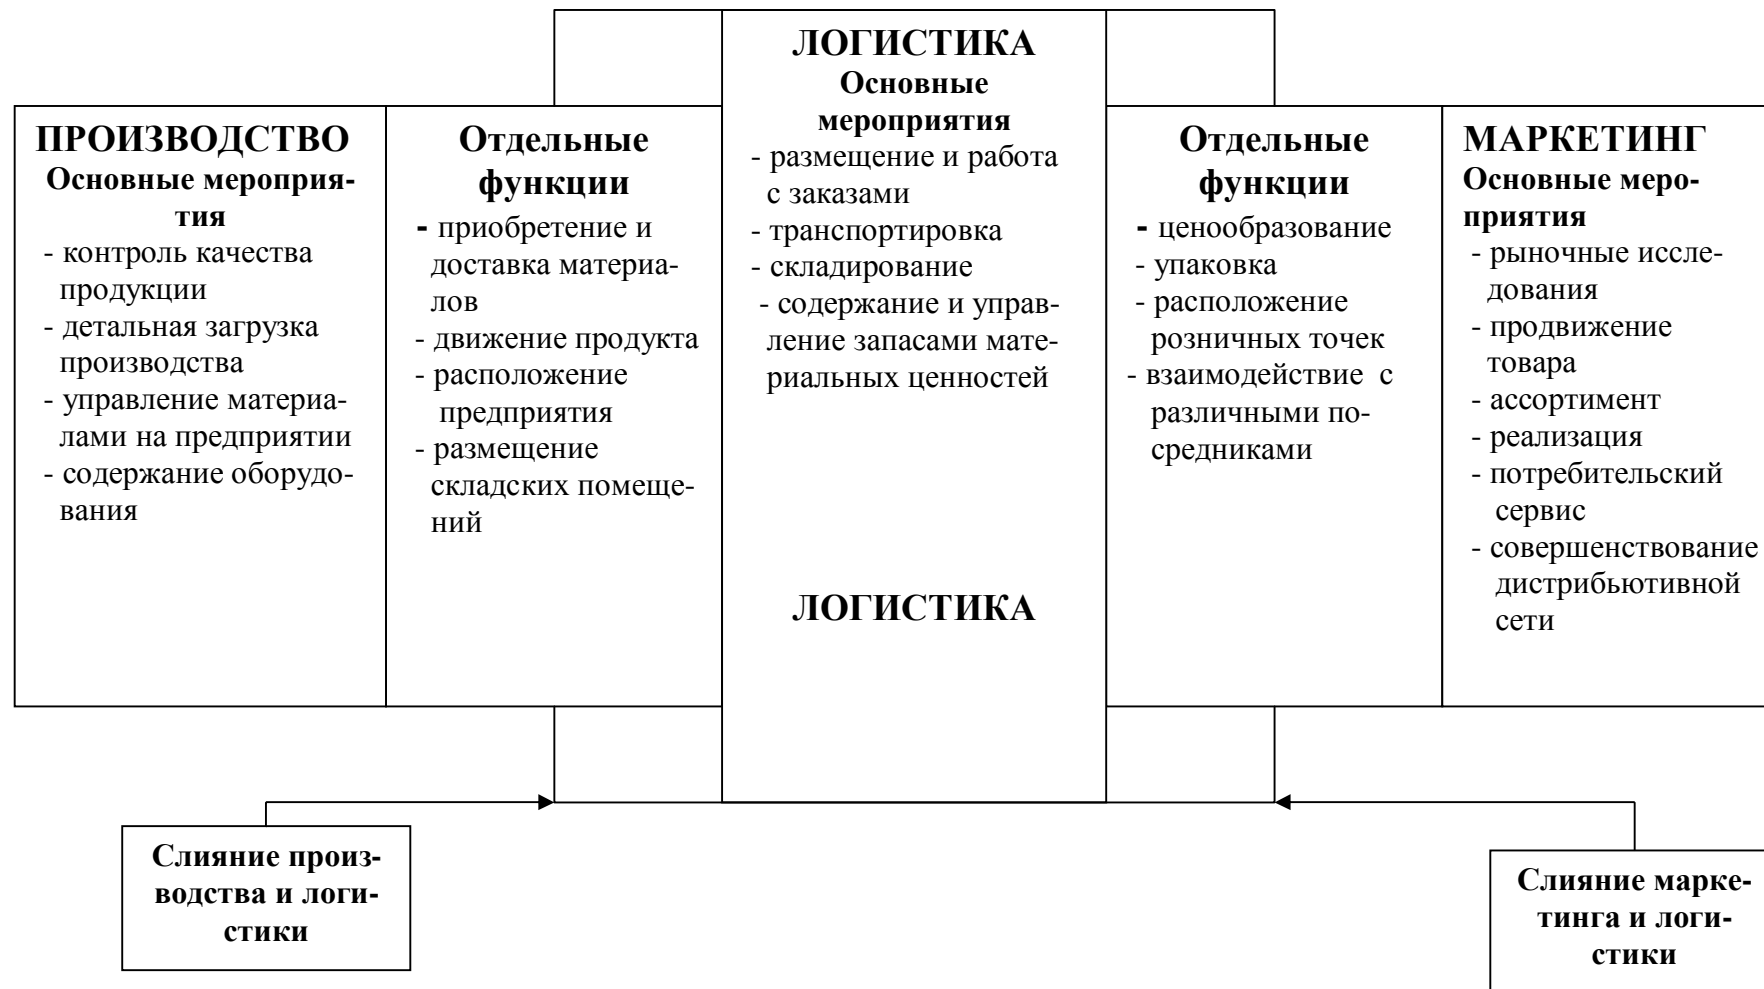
ПРОИЗВОДСТВО
Основные мероприятия
- контроль качества продукции
- детальная загрузка производства
- управление материалами на предприятии
- содержание оборудования

Отдельные функции
- приобретение и доставка материалов
- движение продукта
- расположение предприятия
- размещение складских помещений

ЛОГИСТИКА
Основные мероприятия
- размещение и работа с заказами
- транспортировка
- складирование
- содержание и управление запасами материальных ценностей

ЛОГИСТИКА

Отдельные функции
- ценообразование
- упаковка
- расположение розничных точек
- взаимодействие с различными посредниками

МАРКЕТИНГ
Основные мероприятия
- рыночные исследования
- продвижение товара
- ассортимент
- реализация
- потребительский сервис
- совершенствование дистрибьютивной сети

Слияние производства и логистики

Слияние маркетинга и логистики